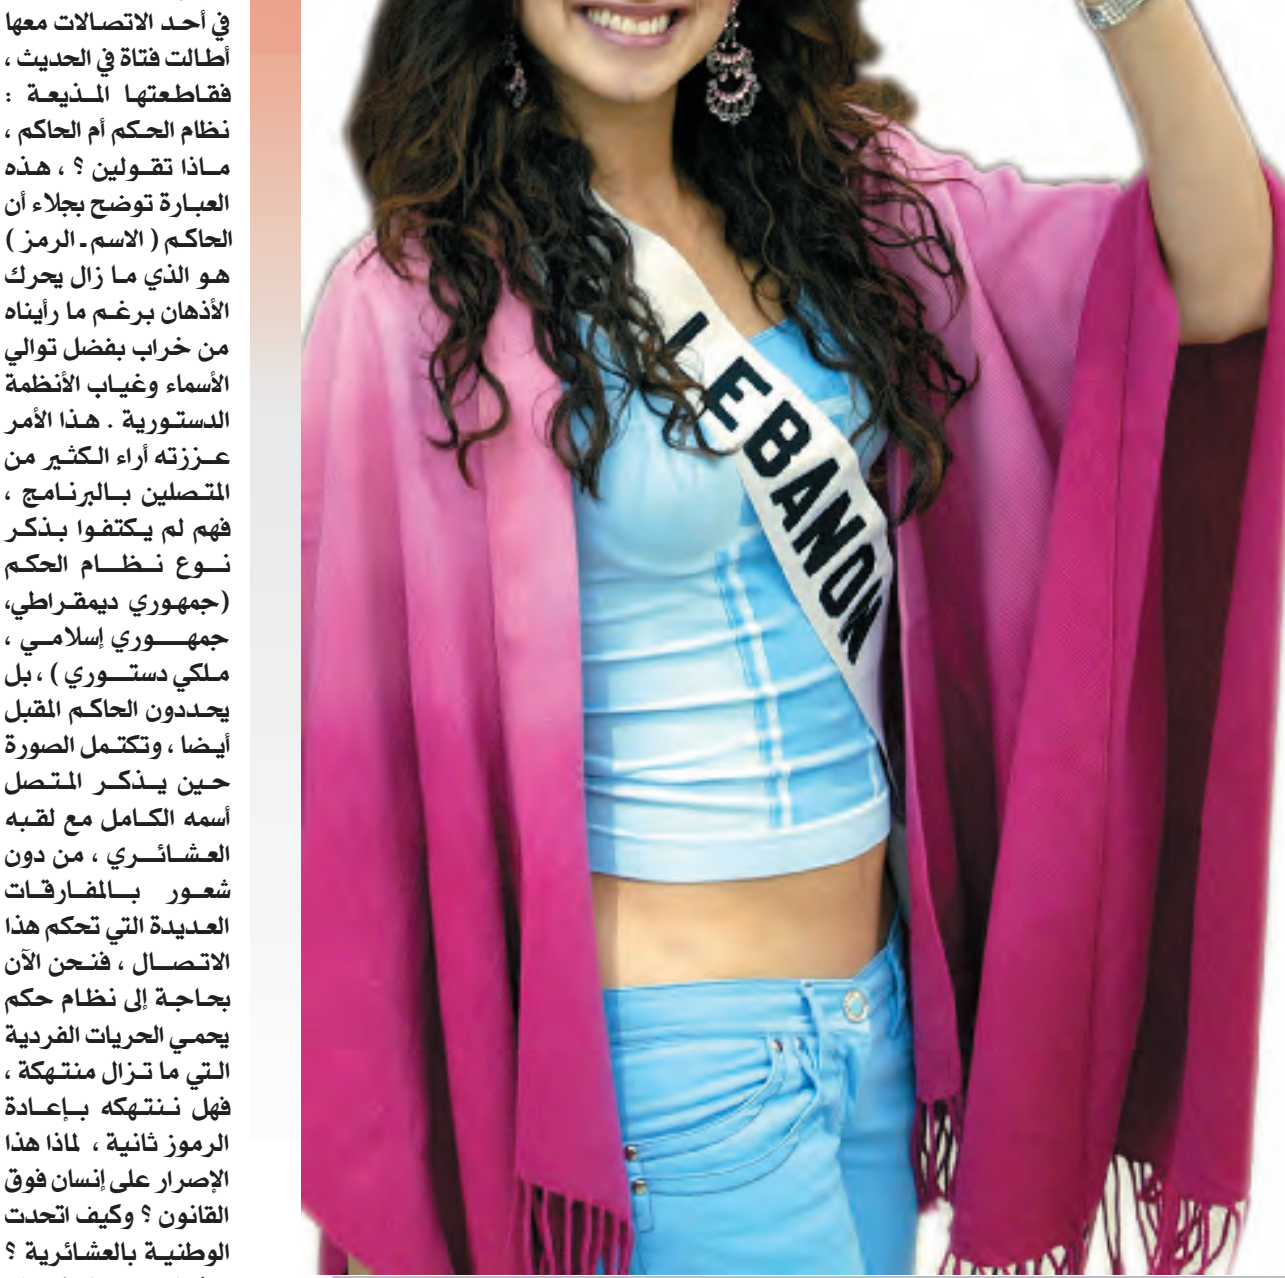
في أحد الاتصالات معها أطالت فتاة في الحديث ، فقاطعتها المذيعة : نظام الحكم أم الحاكم ، ماذا تقولين ؟ ، هذه العبارة توضح بجلاء أن الحاكم ( الاسم ـ الرمز ) هو الذي ما زال يحرك الأذهان برغم ما رأيناه من خراب بفضل توالي الأسماء وغياب الأنظمة الدستورية . هذا الأمر عززته أراء الكثير من المتصلين بالبرنامج ، فهم لم يكتفوا بذكر نوع نظام الحكم (جمهوري ديمقراطي، جمهوري إسلامي ، ملكي دستوري ) ، بل يحددون الحاكم المقبل أيضا ، وتكتمل الصورة حين يذكر المتصل أسمه الكامل مع لقبه العشائري ، من دون شعور بالمفارقات العديدة التي تحكم هذا الاتصال ، فنحن الآن بحاجة إلى نظام حكم يحمي الحريات الفردية التي ما تزال منتهكة ، فهل ننتهكه بإعادة الرموز ثانية ، لماذا هذا الإصرار على إنسان فوق القانون ؟ وكيف اتحدت الوطنية بالعشائرية ؟

LEBANON